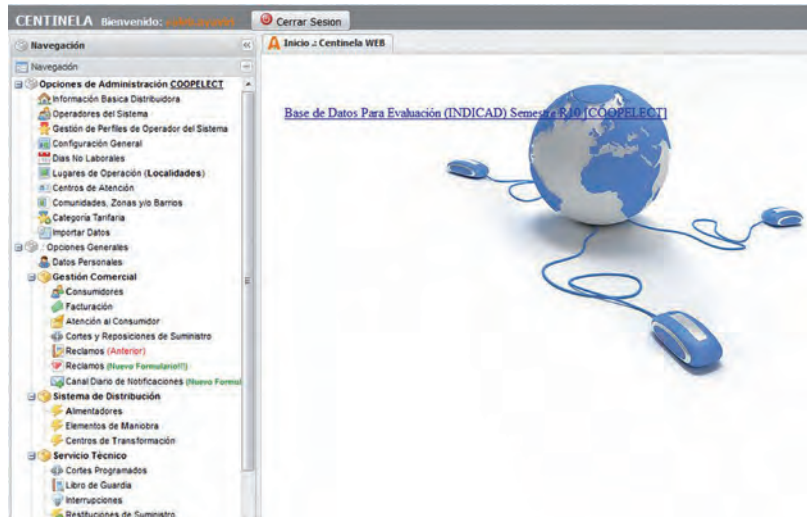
CENTINELA Bienvenido: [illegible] Cerrar Sesion

Navegación

Navegación

Opciones de Administración COOPELECT
Información Basica Distribuidora
Operadores del Sistema
Gestión de Perfiles de Operador del Sistema
Configuración General
Dias No Laborales
Lugares de Operación (Localidades)
Centros de Atención
Comunidades, Zonas y/o Barrios
Categoria Tarifaria
Importar Datos
: Opciones Generales
Datos Personales
Gestión Comercial
Consumidores
Facturación
Atención al Consumidor
Cortes y Reposiciones de Suministro
Reclamos (Anterior)
Reclamos (Nuevo Formulario!!!)
Canal Diario de Notificaciones (Nuevo Formul
Sistema de Distribución
Alimentadores
Elementos de Maniobra
Centros de Transformación
Servicio Técnico
Cortes Programados
Libro de Guardia
Interrupciones
Restituciones de Suministro

Inicio :: Centinela WEB

Base de Datos Para Evaluación (INDICAD) Semestre R10 [COOPELECT]